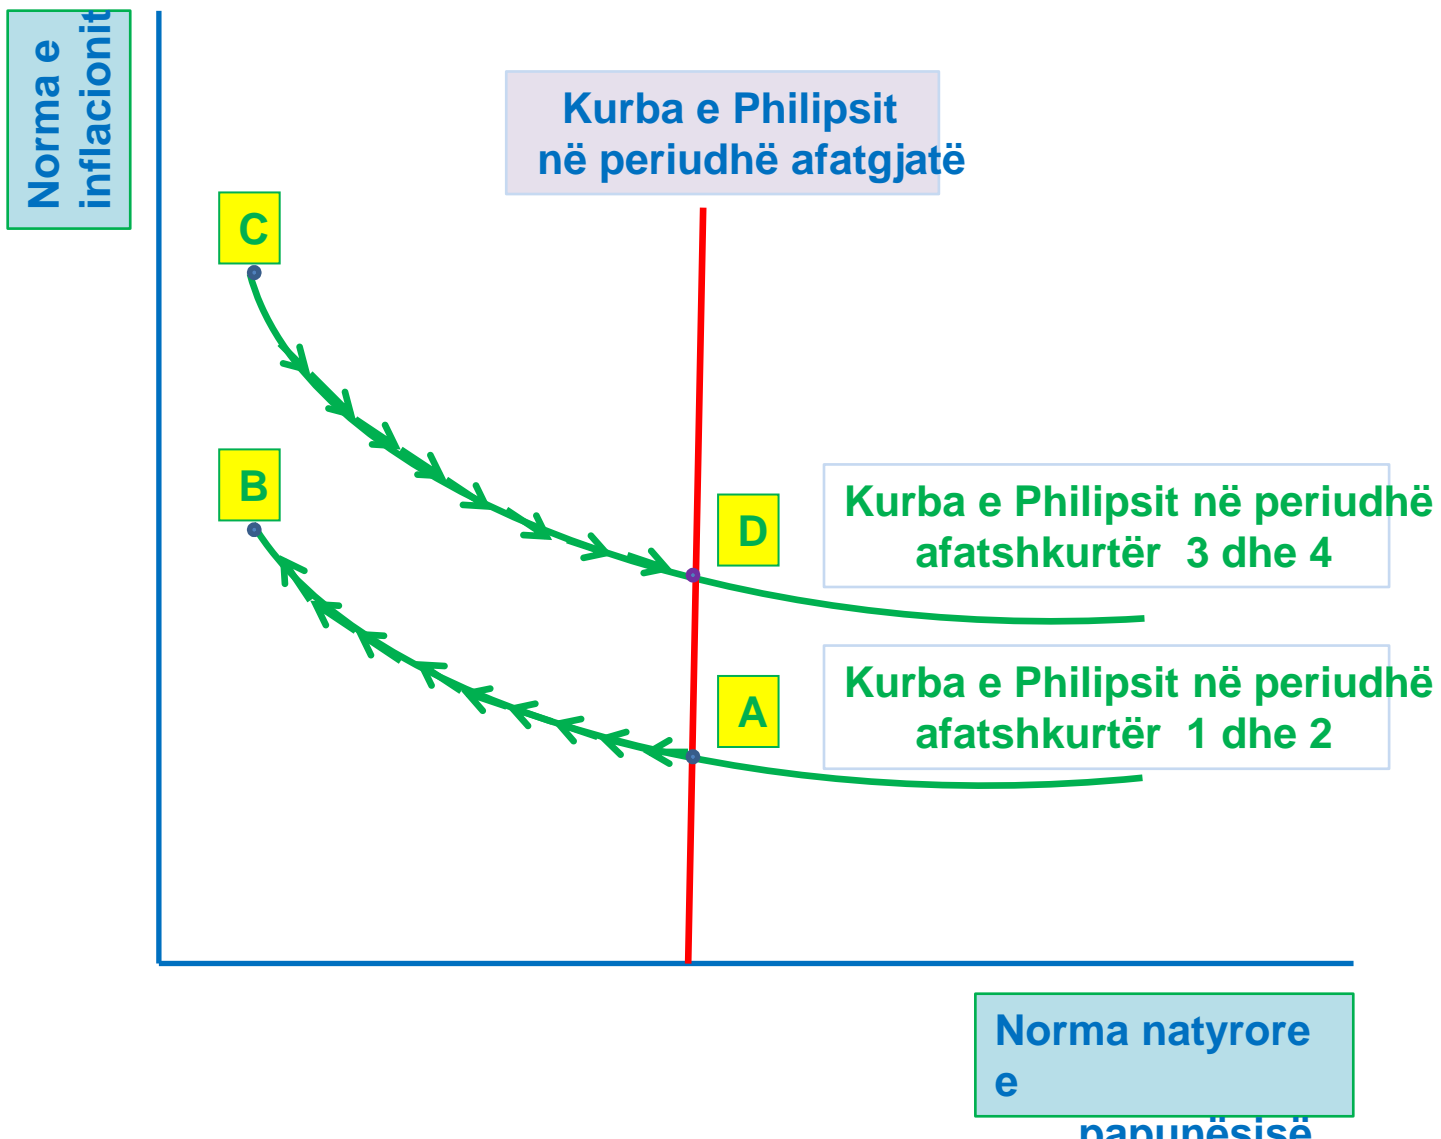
Norma e inflacionit

Kurba e Philipsit në periudhë afatgjatë

C

B

D

A

Kurba e Philipsit në periudhë afatshkurtër 3 dhe 4

Kurba e Philipsit në periudhë afatshkurtër 1 dhe 2

Norma natyrore e papunësisë